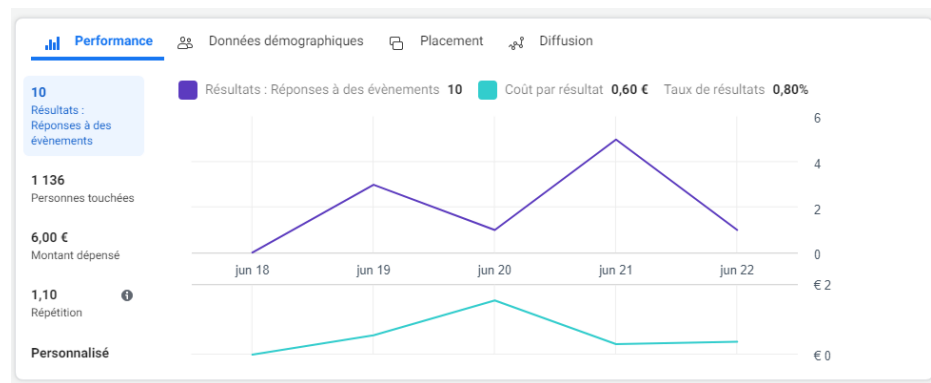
Performance
Données démographiques
Placement
Diffusion

10
Résultats : Réponses à des évènements

1 136
Personnes touchées

6,00 €
Montant dépensé

1,10
Répétition

Personnalisé

Résultats : Réponses à des évènements 10
Coût par résultat 0,60 €
Taux de résultats 0,80%

6
4
2
0

jun 18
jun 19
jun 20
jun 21
jun 22

€ 2
€ 0